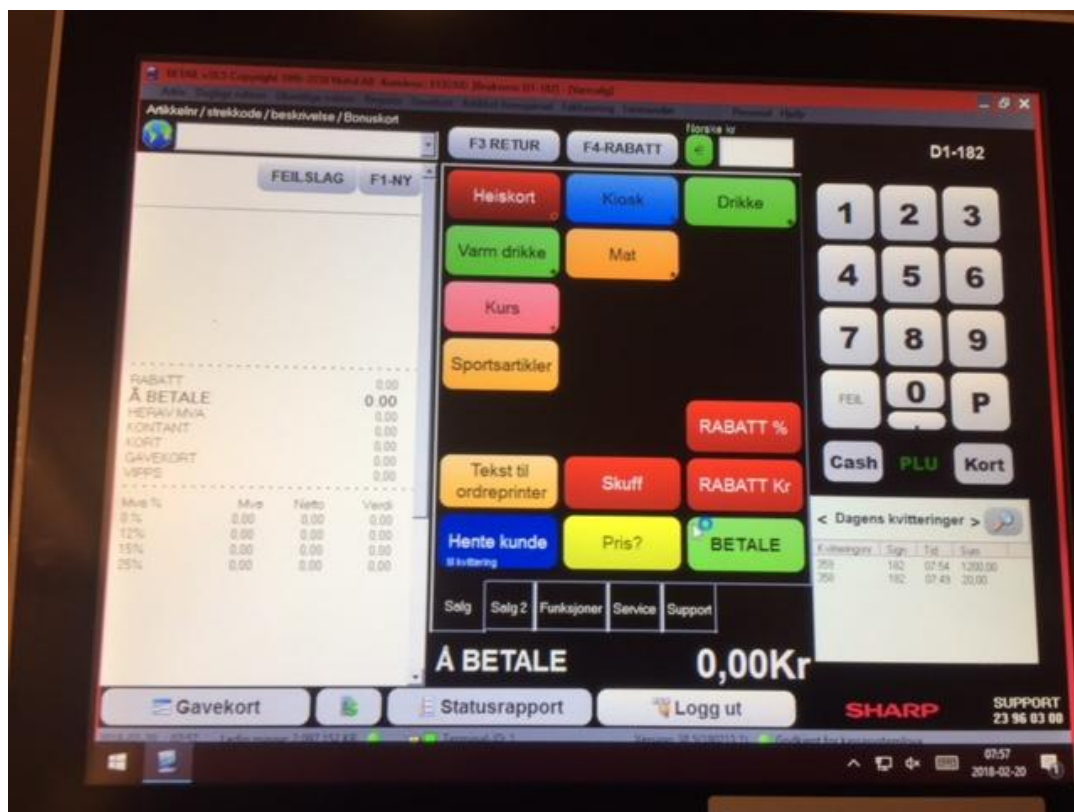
Artikkelnr / strekkode / beskrivelse / Bonuskort

FEILSLAG F1-NY

RABATT 0.00
Å BETALE 0.00
HERAV MVA 0.00
KONTANT 0.00
KORT 0.00
GAVEKORT 0.00
VIPPS 0.00

| Mva % | Mva | Netto | Verdi |
|---|---|---|---|
| 0% | 0.00 | 0.00 | 0.00 |
| 12% | 0.00 | 0.00 | 0.00 |
| 15% | 0.00 | 0.00 | 0.00 |
| 25% | 0.00 | 0.00 | 0.00 |

F3 RETUR F4-RABATT Norske kr

Heiskort Kiosk Drikke
Varm drikke Mat
Kurs
Sportsartikler
RABATT %
Tekst til ordreprinter Skuff RABATT Kr
Hente kunde Pris? BETALE

Salg Salg 2 Funksjoner Service Support

Å BETALE 0,00Kr

D1-182

1 2 3
4 5 6
7 8 9
FEIL 0 P
Cash PLU Kort

< Dagens kvitteringer >

| Kvittering | Sign | Tid | Sum |
|---|---|---|---|
| 359 | 182 | 07:54 | 1200.00 |
| 358 | 182 | 07:49 | 20.00 |

Gavekort Statusrapport Logg ut

SHARP SUPPORT 23 96 03 00

07:57
2018-02-20